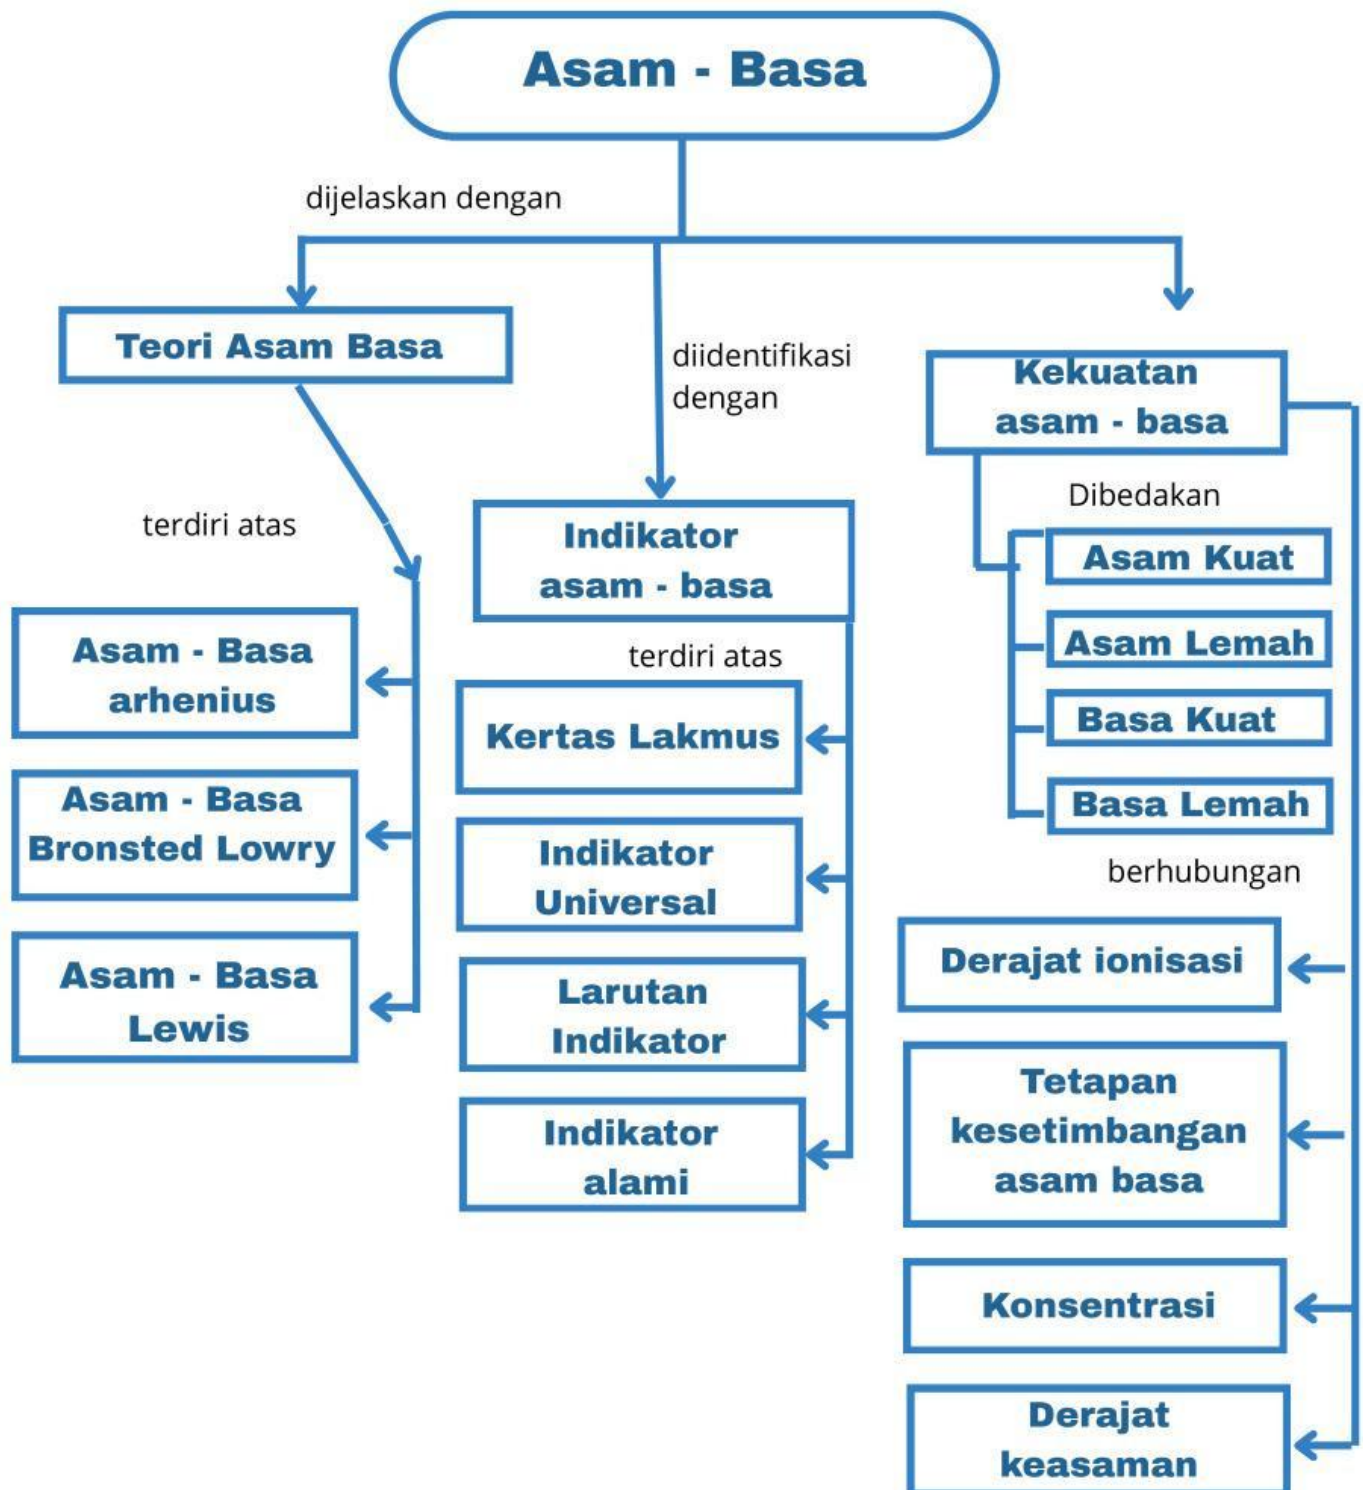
Asam - Basa

dijelaskan dengan

Teori Asam Basa

terdiri atas

Asam - Basa arhenius

Asam - Basa Bronsted Lowry

Asam - Basa Lewis

diidentifikasi dengan

Indikator asam - basa

terdiri atas

Kertas Lakmus

Indikator Universal

Larutan Indikator

Indikator alami

Kekuatan asam - basa

Dibedakan

Asam Kuat

Asam Lemah

Basa Kuat

Basa Lemah

berhubungan

Derajat ionisasi

Tetapan kesetimbangan asam basa

Konsentrasi

Derajat keasaman